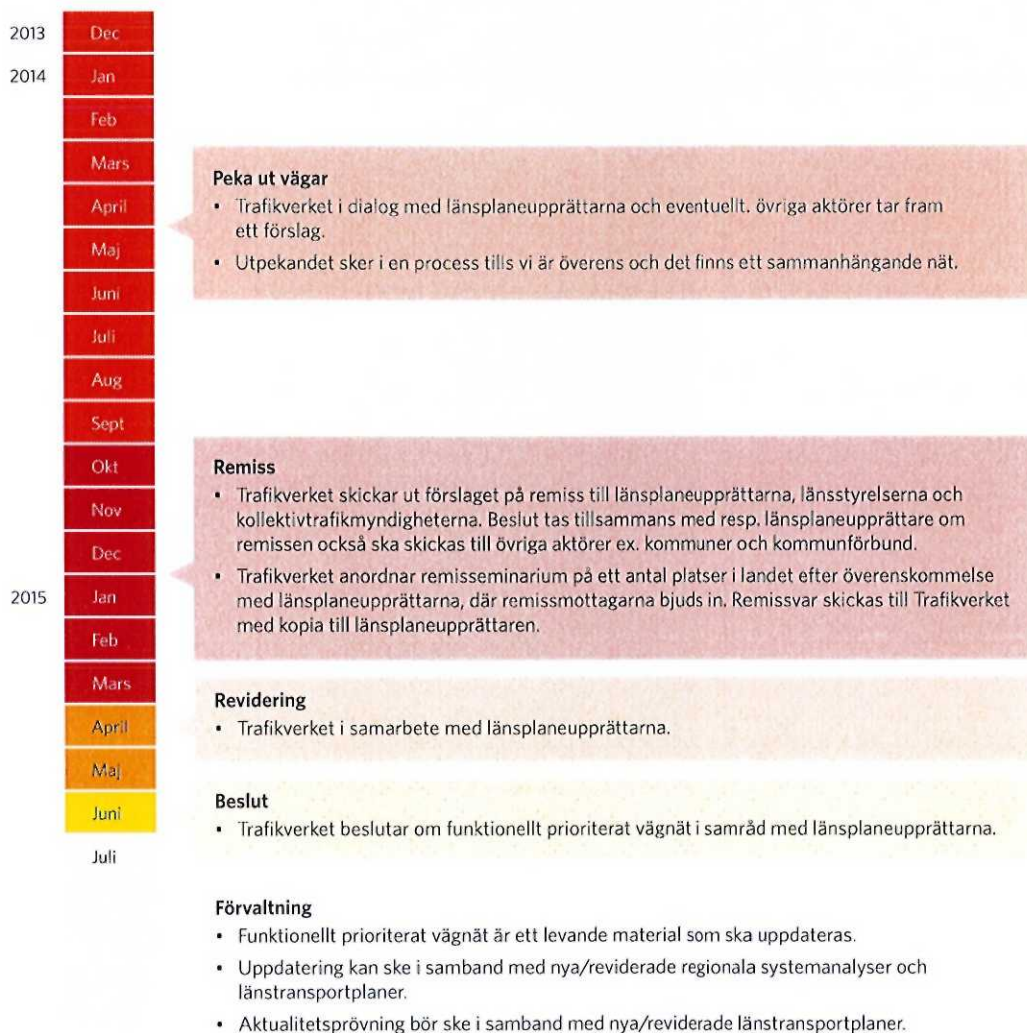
2013 Dec
2014 Jan
Feb
Mars
April
Maj
Juni
Juli
Aug
Sept
Okt
Nov
Dec
2015 Jan
Feb
Mars
April
Maj
Juni
Juli

**Peka ut vägar**
• Trafikverket i dialog med länsplaneupprättarna och eventuellt. övriga aktörer tar fram ett förslag.
• Utpekandet sker i en process tills vi är överens och det finns ett sammanhängande nät.

**Remiss**
• Trafikverket skickar ut förslaget på remiss till länsplaneupprättarna, länsstyrelserna och kollektivtrafikmyndigheterna. Beslut tas tillsammans med resp. länsplaneupprättare om remissen också ska skickas till övriga aktörer ex. kommuner och kommunförbund.
• Trafikverket anordnar remisseminarium på ett antal platser i landet efter överenskommelse med länsplaneupprättarna, där remissmottagarna bjuds in. Remissvar skickas till Trafikverket med kopia till länsplaneupprättaren.

**Revidering**
• Trafikverket i samarbete med länsplaneupprättarna.

**Beslut**
• Trafikverket beslutar om funktionellt prioriterat vägnät i samråd med länsplaneupprättarna.

**Förvaltning**
• Funktionellt prioriterat vägnät är ett levande material som ska uppdateras.
• Uppdatering kan ske i samband med nya/reviderade regionala systemanalyser och länstransportplaner.
• Aktualitetsprövning bör ske i samband med nya/reviderade länstransportplaner.